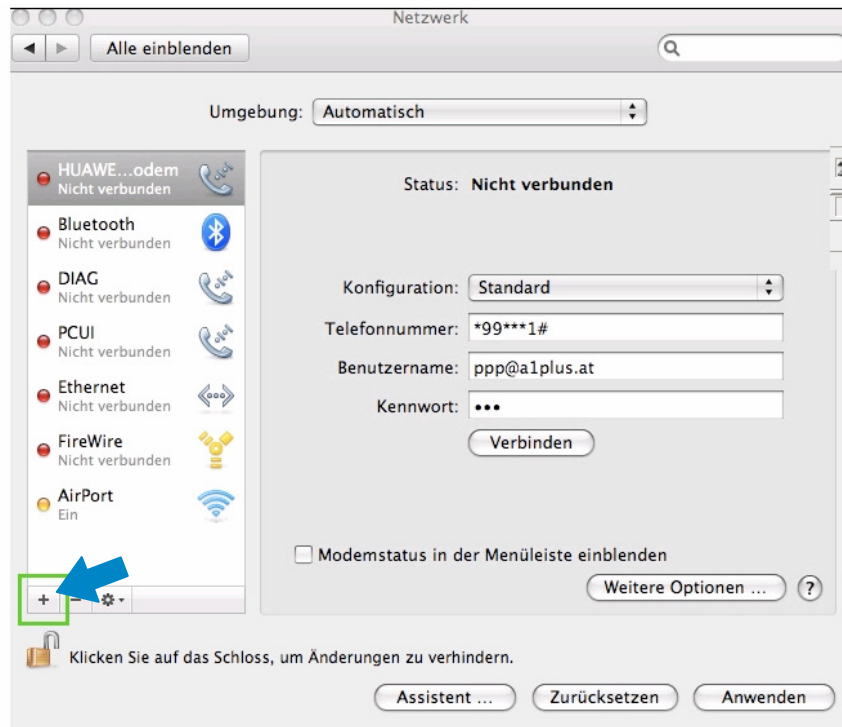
Netzwerk

Alle einblenden

Umgebung: Automatisch

HUAWE...odem
Nicht verbunden

Bluetooth
Nicht verbunden

DIAG
Nicht verbunden

PCUI
Nicht verbunden

Ethernet
Nicht verbunden

FireWire
Nicht verbunden

AirPort
Ein

+ −

Status: Nicht verbunden

Konfiguration: Standard

Telefonnummer: *99***1#

Benutzername: ppp@a1plus.at

Kennwort: •••

Verbinden

Modemstatus in der Menüleiste einblenden

Weitere Optionen ...

?

Klicken Sie auf das Schloss, um Änderungen zu verhindern.

Assistent ...

Zurücksetzen

Anwenden